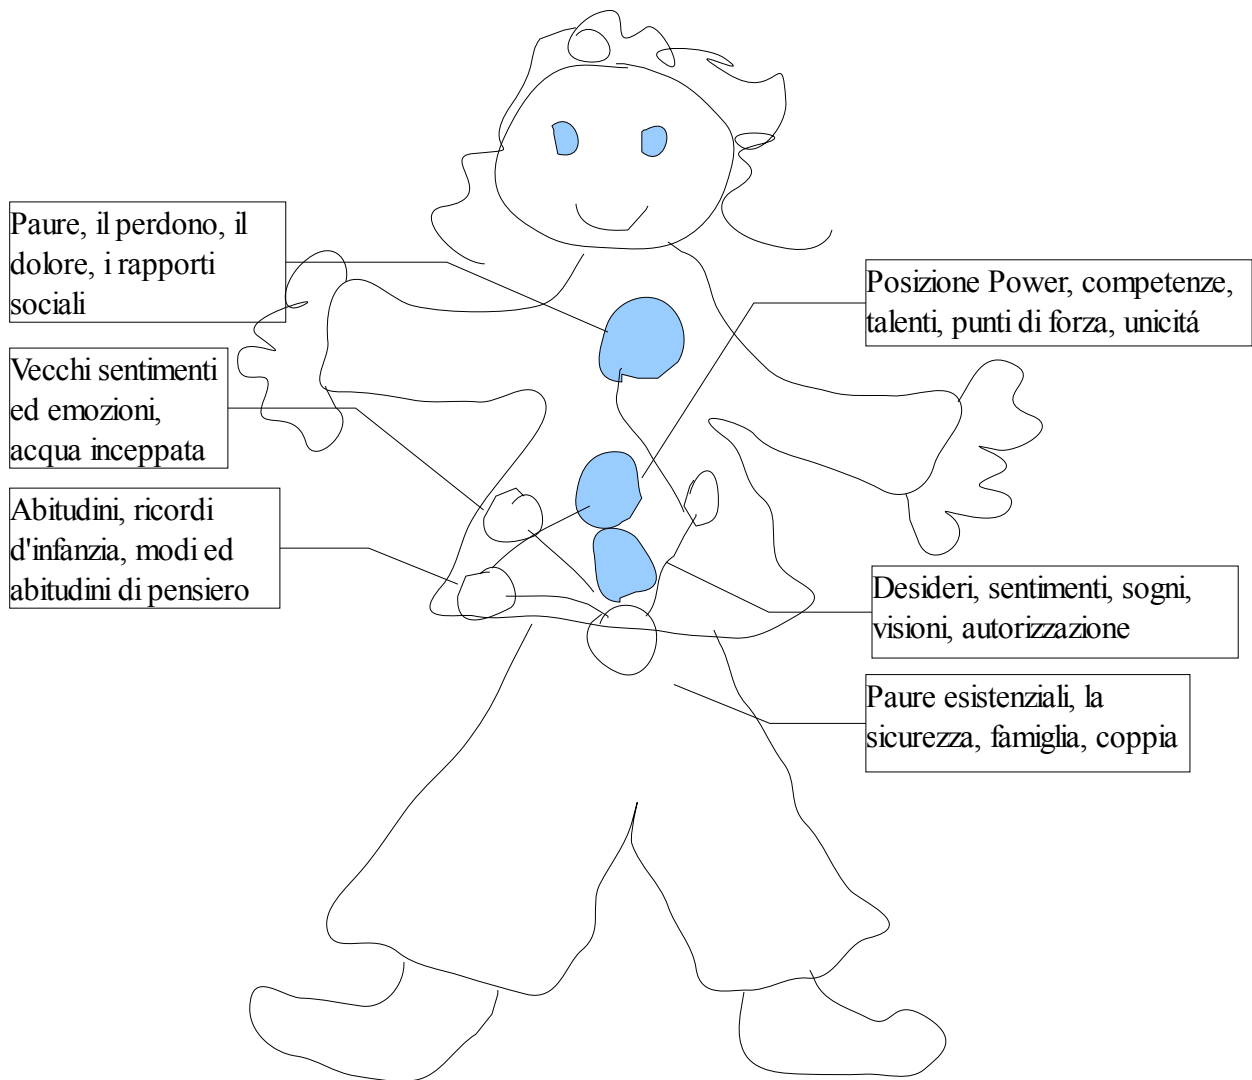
Paure, il perdono, il dolore, i rapporti sociali

Posizione Power, competenze, talenti, punti di forza, unicitá

Vecchi sentimenti ed emozioni, acqua inceppata

Abitudini, ricordi d'infanzia, modi ed abitudini di pensiero

Desideri, sentimenti, sogni, visioni, autorizzazione

Paure esistenziali, la sicurezza, famiglia, coppia